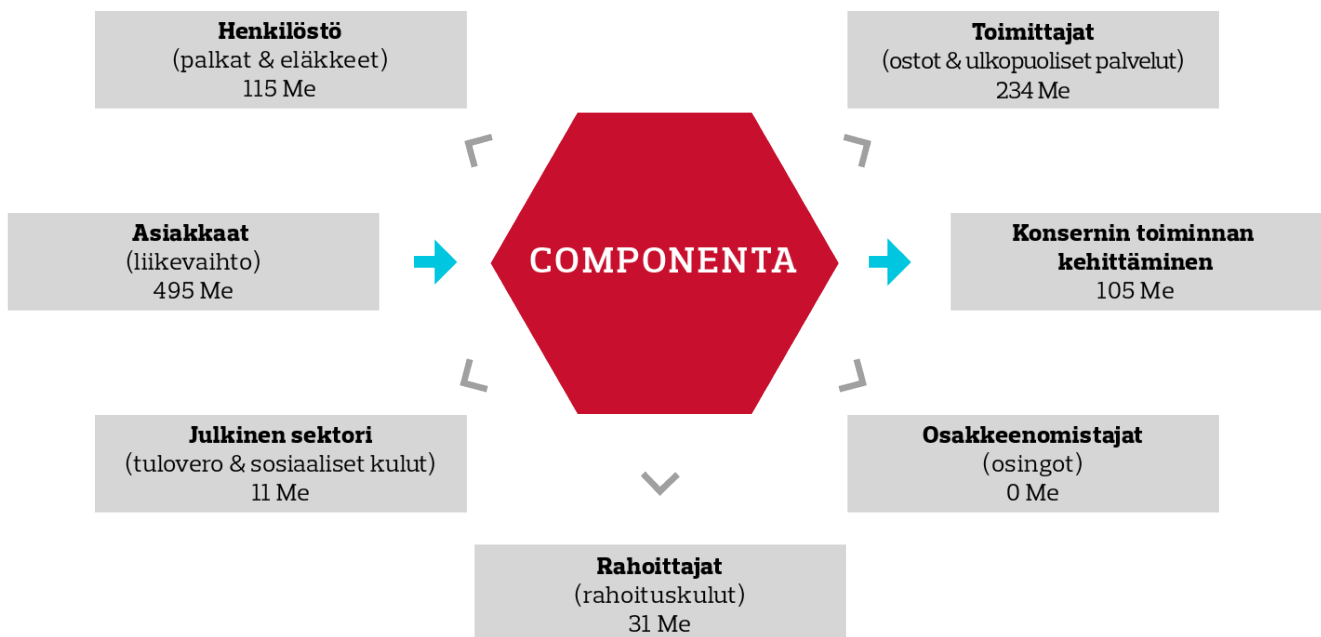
**Henkilöstö**
(palkat & eläkkeet)
115 Me

**Toimittajat**
(ostot & ulkopuoliset palvelut)
234 Me

**Asiakkaat**
(liikevaihto)
495 Me

COMPONENTA

**Konsernin toiminnan kehittäminen**
105 Me

**Julkinen sektori**
(tulovero & sosiaaliset kulut)
11 Me

**Osakkeenomistajat**
(osingot)
0 Me

**Rahoittajat**
(rahoituskulut)
31 Me